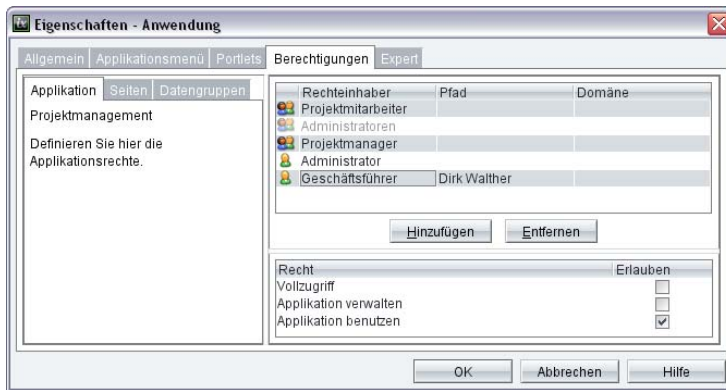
Eigenschaften - Anwendung

Allgemein | Applikationsmenü | Portlets | Berechtigungen | Expert

Applikation | Seiten | Datengruppen

Projektmanagement

Definieren Sie hier die Applikationsrechte.

| Rechteinhaber | Pfad | Domäne |
|---|---|---|
| Projektmitarbeiter | | |
| Administratoren | | |
| Projektmanager | | |
| Administrator | | |
| Geschäftsführer | Dirk Walther | |

Hinzufügen | Entfernen

| Recht | Erlauben |
|---|---|
| Vollzugriff | ☐ |
| Applikation verwalten | ☐ |
| Applikation benutzen | ☑ |

OK | Abbrechen | Hilfe